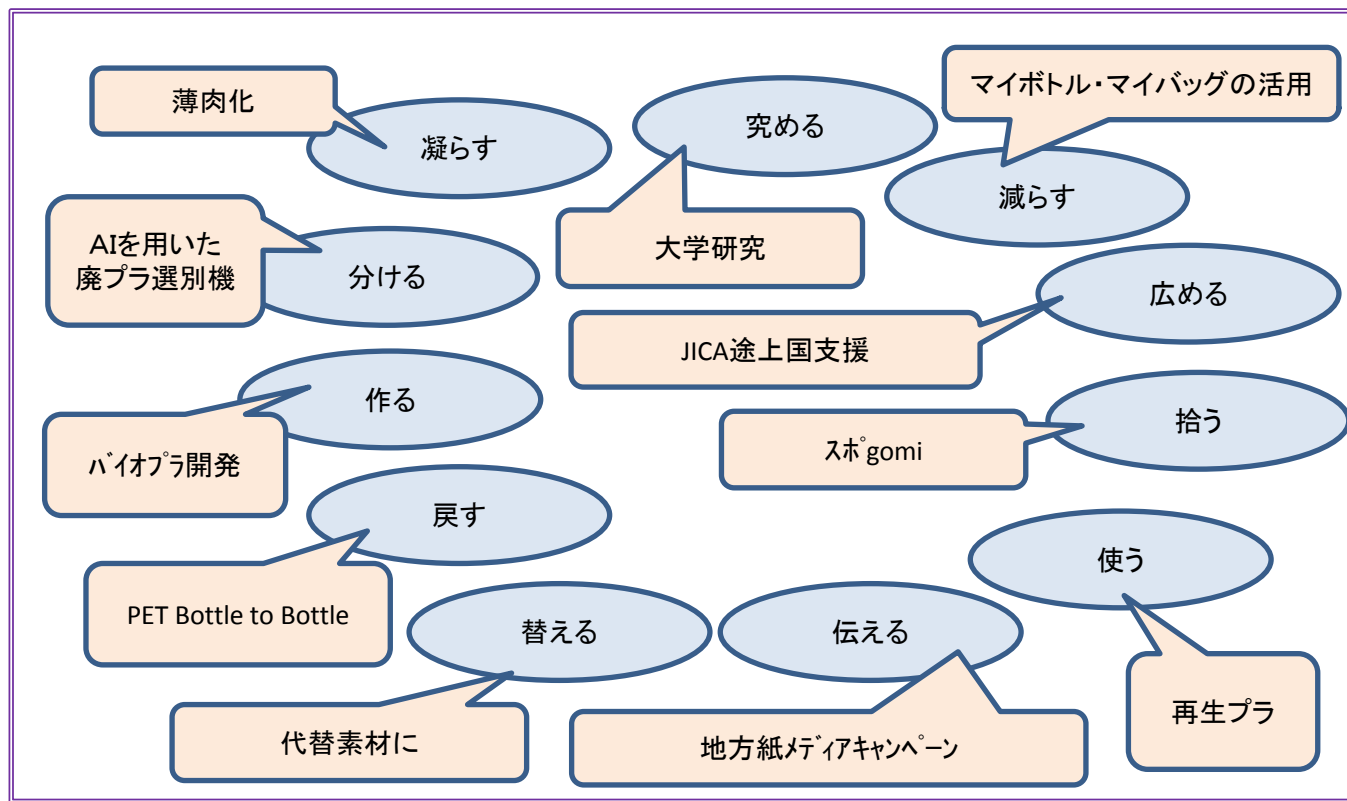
薄肉化

凝らす

究める

マイボトル・マイバッグの活用

減らす

AIを用いた廃プラ選別機

分ける

大学研究

広める

JICA途上国支援

作る

バイオプラ開発

拾う

スポgomi

戻す

PET Bottle to Bottle

使う

替える

伝える

代替素材に

地方紙メディアキャンペーン

再生プラ